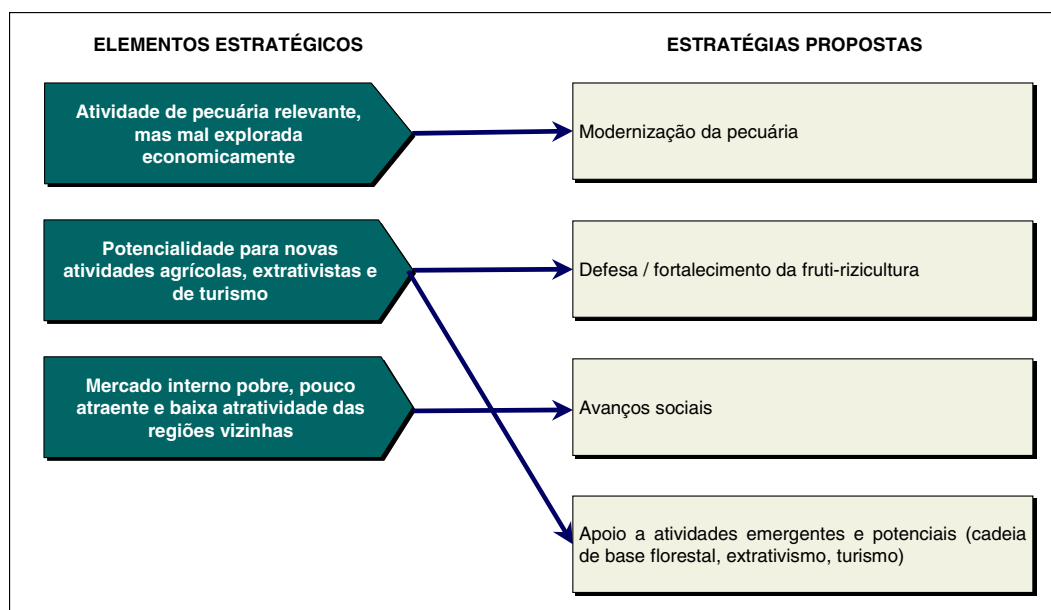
ELEMENTOS ESTRATÉGICOS

ESTRATÉGIAS PROPOSTAS

Atividade de pecuária relevante, mas mal explorada economicamente

Modernização da pecuária

Potencialidade para novas atividades agrícolas, extrativistas e de turismo

Defesa / fortalecimento da fruti-rizicultura

Mercado interno pobre, pouco atraente e baixa atratividade das regiões vizinhas

Avanços sociais

Apoio a atividades emergentes e potenciais (cadeia de base florestal, extrativismo, turismo)